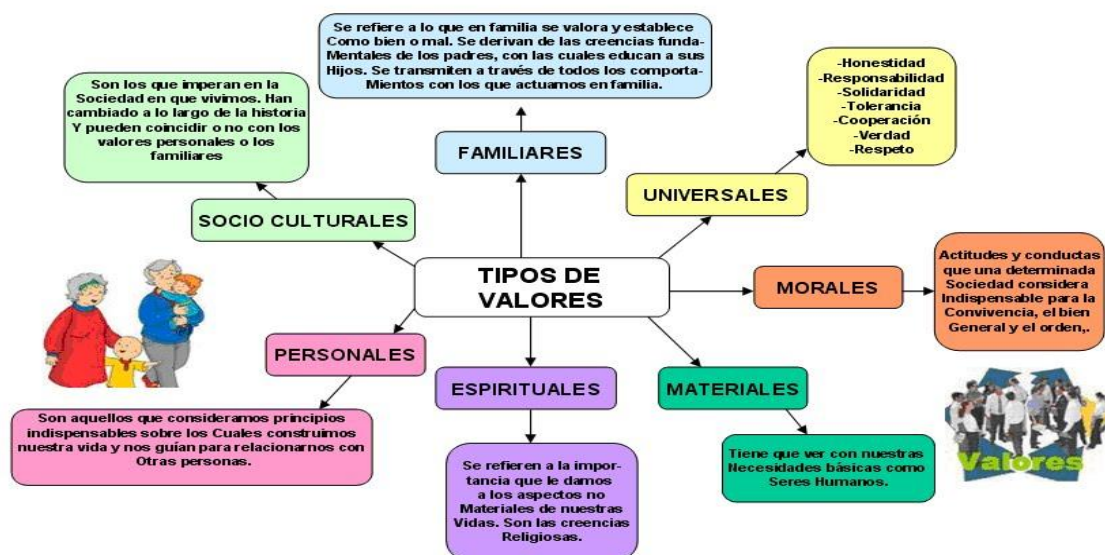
TIPOS DE VALORES

FAMILIARES

Se refiere a lo que en familia se valora y establece Como bien o mal. Se derivan de las creencias fundaMentales de los padres, con las cuales educan a sus Hijos. Se transmiten a través de todos los comportaMientos con los que actuamos en familia.

SOCIO CULTURALES

Son los que imperan en la Sociedad en que vivimos. Han cambiado a lo largo de la historia Y pueden coincidir o no con los valores personales o los familiares

UNIVERSALES

-Honestidad
-Responsabilidad
-Solidaridad
-Tolerancia
-Cooperación
-Verdad
-Respeto

MORALES

Actitudes y conductas que una determinada Sociedad considera Indispensable para la Convivencia, el bien General y el orden,.

PERSONALES

Son aquellos que consideramos principios indispensables sobre los Cuales construimos nuestra vida y nos guían para relacionarnos con Otras personas.

ESPIRITUALES

Se refieren a la importancia que le damos a los aspectos no Materiales de nuestras Vidas. Son las creencias Religiosas.

MATERIALES

Tiene que ver con nuestras Necesidades básicas como Seres Humanos.

Valores